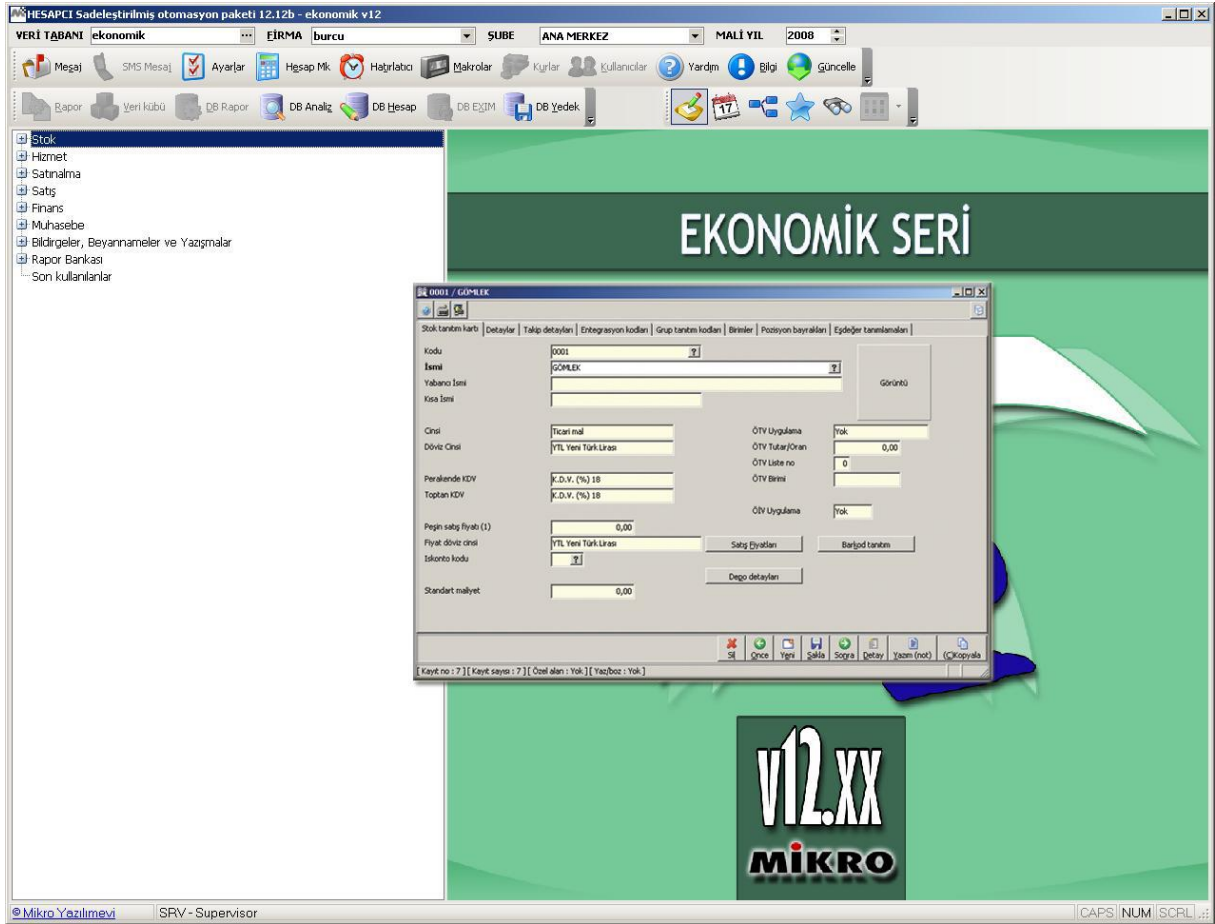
HESAPCI Sadeleştirilmiş otomasyon paketi 12.12b - ekonomik v12

VERİ TABANI ekonomik ... FİRMA burcu ŞUBE ANA MERKEZ MALİ YIL 2008

Mesaj SMS Mesaj Ayarlar Hesap Mk Hatırlatıcı Makrolar Kurlar Kullanıcılar Yardım Bilgi Güncelle

Rapor Veri kübü DB Rapor DB Analiz DB Hesap DB EXIM DB Yedek

Stok
Hizmet
Satınalma
Satış
Finans
Muhasebe
Bildirgeler, Beyannameler ve Yazışmalar
Rapor Bankası
Son kullanılanlar

EKONOMİK SERİ

0001 / GÖMLEK

Stok tanıtım kartı | Detaylar | Takip detayları | Entegrasyon kodları | Grup tanıtım kodları | Birimler | Pozisyon bayrakları | Eşdeğer tanımlamaları

Kodu 0001
İsmi GÖMLEK
Yabancı İsmi
Kısa İsmi
Görüntü

Cinsi Ticari mal
Döviz Cinsi YTL Yeni Türk Lirası
Perakende KDV K.D.V. (%) 18
Toptan KDV K.D.V. (%) 18

ÖTV Uygulama Yok
ÖTV Tutar/Oran 0,00
ÖTV Liste no 0
ÖTV Birimi
ÖİV Uygulama Yok

Peşin satış fiyatı (1) 0,00
Fiyat döviz cinsi YTL Yeni Türk Lirası
Satış Fiyatları
Barkod tanıtım
İskonto kodu
Depo detayları
Standart maliyet 0,00

Sil Önce Yeni Sakla Sonra Detay Yazım (not) (C)Kopyala

[ Kayıt no : 7 ] [ Kayıt sayısı : 7 ] [ Özel alan : Yok ] [ Yaz/boz : Yok ]

v12.XX
MİKRO

© Mikro Yazılımevi SRV - Supervisor CAPS NUM SCRL